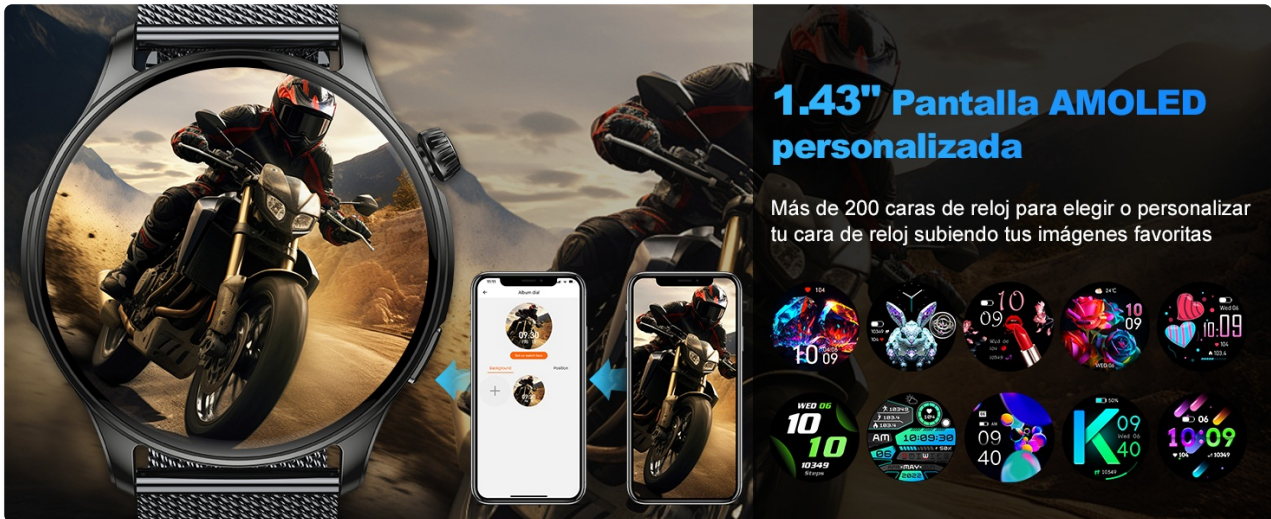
1.43" Pantalla AMOLED personalizada

Más de 200 caras de reloj para elegir o personalizar tu cara de reloj subiendo tus imágenes favoritas

Album dial

09:30

Background

Position

104

10 09

10

09

24°C

10

09

WED 06

10:09

WED 06

10

10

10349

Steps

AM

10:09:30

09

40

K

09

Wed 06

40

10:09